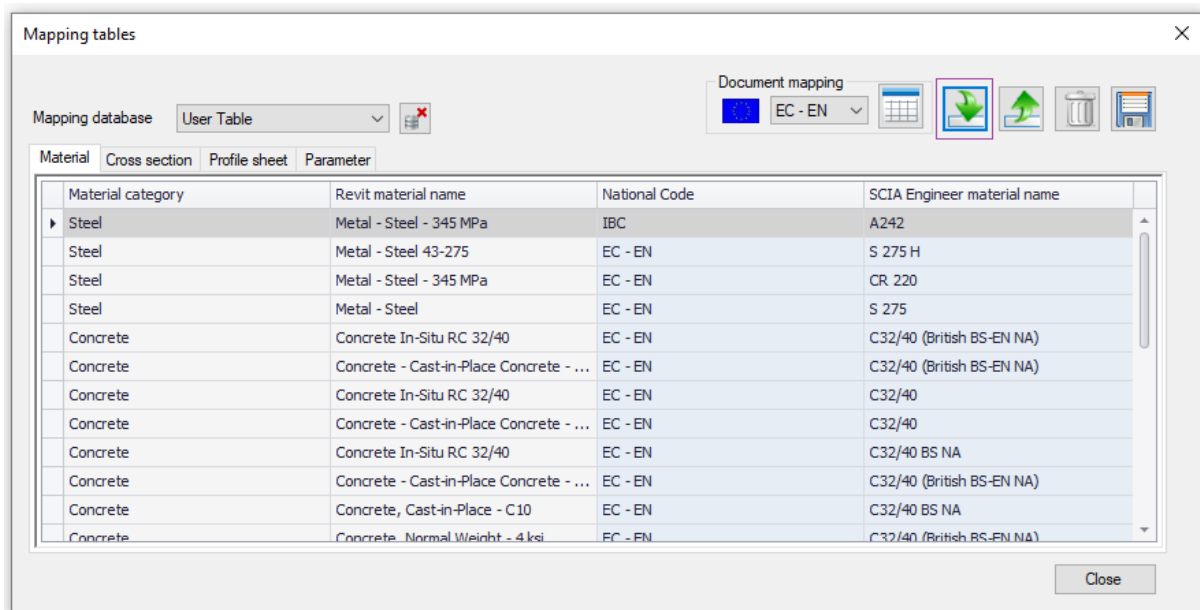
Mapping tables

Document mapping

Mapping database User Table

EC - EN

Material Cross section Profile sheet Parameter

| Material category | Revit material name | National Code | SCIA Engineer material name |
|---|---|---|---|
| Steel | Metal - Steel - 345 MPa | IBC | A242 |
| Steel | Metal - Steel 43-275 | EC - EN | S 275 H |
| Steel | Metal - Steel - 345 MPa | EC - EN | CR 220 |
| Steel | Metal - Steel | EC - EN | S 275 |
| Concrete | Concrete In-Situ RC 32/40 | EC - EN | C32/40 (British BS-EN NA) |
| Concrete | Concrete - Cast-in-Place Concrete - ... | EC - EN | C32/40 (British BS-EN NA) |
| Concrete | Concrete In-Situ RC 32/40 | EC - EN | C32/40 |
| Concrete | Concrete - Cast-in-Place Concrete - ... | EC - EN | C32/40 |
| Concrete | Concrete In-Situ RC 32/40 | EC - EN | C32/40 BS NA |
| Concrete | Concrete - Cast-in-Place Concrete - ... | EC - EN | C32/40 (British BS-EN NA) |
| Concrete | Concrete, Cast-in-Place - C10 | EC - EN | C32/40 BS NA |
| Concrete | Concrete, Normal Weight - 4 ksi | EC - EN | C32/40 (British BS-EN NA) |

Close